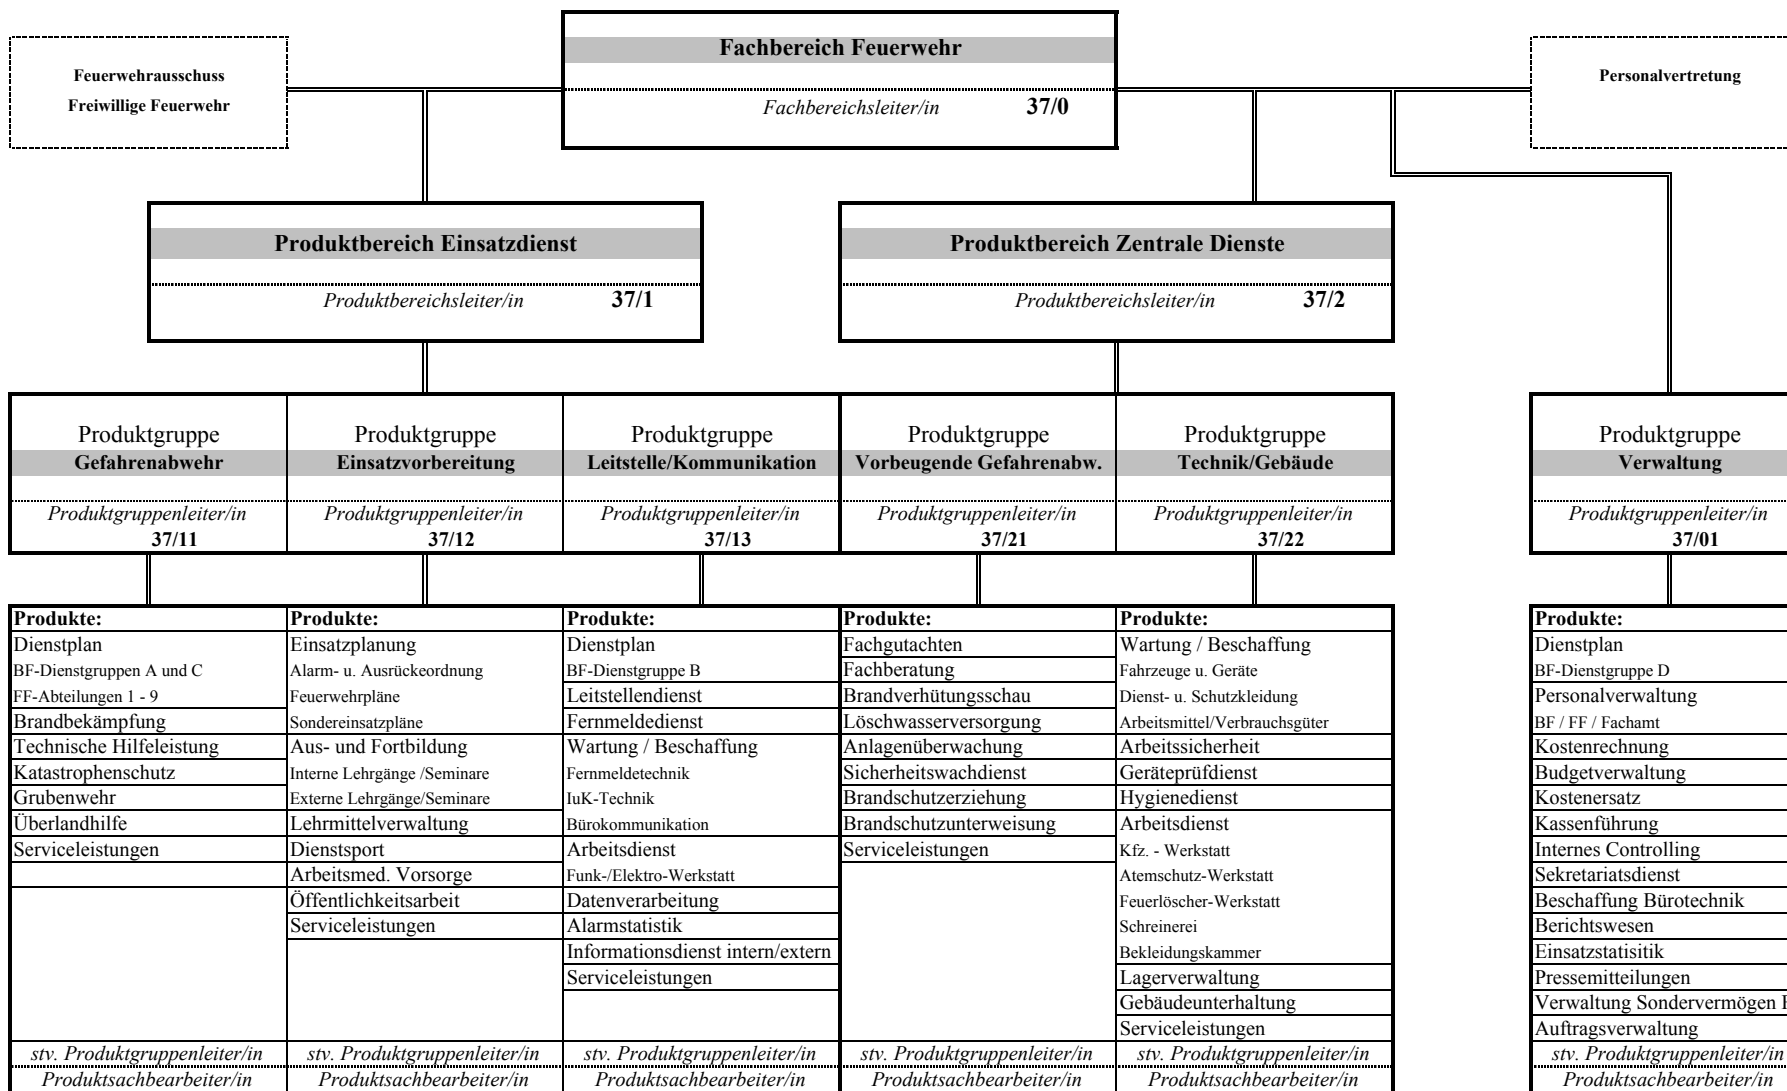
Feuerwehrausschuss
Freiwillige Feuerwehr

Fachbereich Feuerwehr
Fachbereichsleiter/in 37/0

Personalvertretung

Produktbereich Einsatzdienst
Produktbereichsleiter/in 37/1

Produktbereich Zentrale Dienste
Produktbereichsleiter/in 37/2

Produktgruppe
Gefahrenabwehr
Produktgruppenleiter/in
37/11

Produktgruppe
Einsatzvorbereitung
Produktgruppenleiter/in
37/12

Produktgruppe
Leitstelle/Kommunikation
Produktgruppenleiter/in
37/13

Produktgruppe
Vorbeugende Gefahrenabw.
Produktgruppenleiter/in
37/21

Produktgruppe
Technik/Gebäude
Produktgruppenleiter/in
37/22

Produktgruppe
Verwaltung
Produktgruppenleiter/in
37/01

Produkte:
Dienstplan
BF-Dienstgruppen A und C
FF-Abteilungen 1 - 9
Brandbekämpfung
Technische Hilfeleistung
Katastrophenschutz
Grubenwehr
Überlandhilfe
Serviceleistungen
stv. Produktgruppenleiter/in
Produktsachbearbeiter/in

Produkte:
Einsatzplanung
Alarm- u. Ausrückeordnung
Feuerwehrpläne
Sondereinsatzpläne
Aus- und Fortbildung
Interne Lehrgänge /Seminare
Externe Lehrgänge/Seminare
Lehrmittelverwaltung
Dienstsport
Arbeitsmed. Vorsorge
Öffentlichkeitsarbeit
Serviceleistungen
stv. Produktgruppenleiter/in
Produktsachbearbeiter/in

Produkte:
Dienstplan
BF-Dienstgruppe B
Leitstellendienst
Fernmeldedienst
Wartung / Beschaffung
Fernmeldetechnik
IuK-Technik
Bürokommunikation
Arbeitsdienst
Funk-/Elektro-Werkstatt
Datenverarbeitung
Alarmstatistik
Informationsdienst intern/extern
Serviceleistungen
stv. Produktgruppenleiter/in
Produktsachbearbeiter/in

Produkte:
Fachgutachten
Fachberatung
Brandverhütungsschau
Löschwasserversorgung
Anlagenüberwachung
Sicherheitswachdienst
Brandschutzerziehung
Brandschutzunterweisung
Serviceleistungen
stv. Produktgruppenleiter/in
Produktsachbearbeiter/in

Produkte:
Wartung / Beschaffung
Fahrzeuge u. Geräte
Dienst- u. Schutzkleidung
Arbeitsmittel/Verbrauchsgüter
Arbeitssicherheit
Geräteprüfdienst
Hygienedienst
Arbeitsdienst
Kfz. - Werkstatt
Atemschutz-Werkstatt
Feuerlöscher-Werkstatt
Schreinerei
Bekleidungskammer
Lagerverwaltung
Gebäudeunterhaltung
Serviceleistungen
stv. Produktgruppenleiter/in
Produktsachbearbeiter/in

Produkte:
Dienstplan
BF-Dienstgruppe D
Personalverwaltung
BF / FF / Fachamt
Kostenrechnung
Budgetverwaltung
Kostenersatz
Kassenführung
Internes Controlling
Sekretariatsdienst
Beschaffung Bürotechnik
Berichtswesen
Einsatzstatisitik
Pressemitteilungen
Verwaltung Sondervermögen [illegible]
Auftragsverwaltung
stv. Produktgruppenleiter/in
Produktsachbearbeiter/in